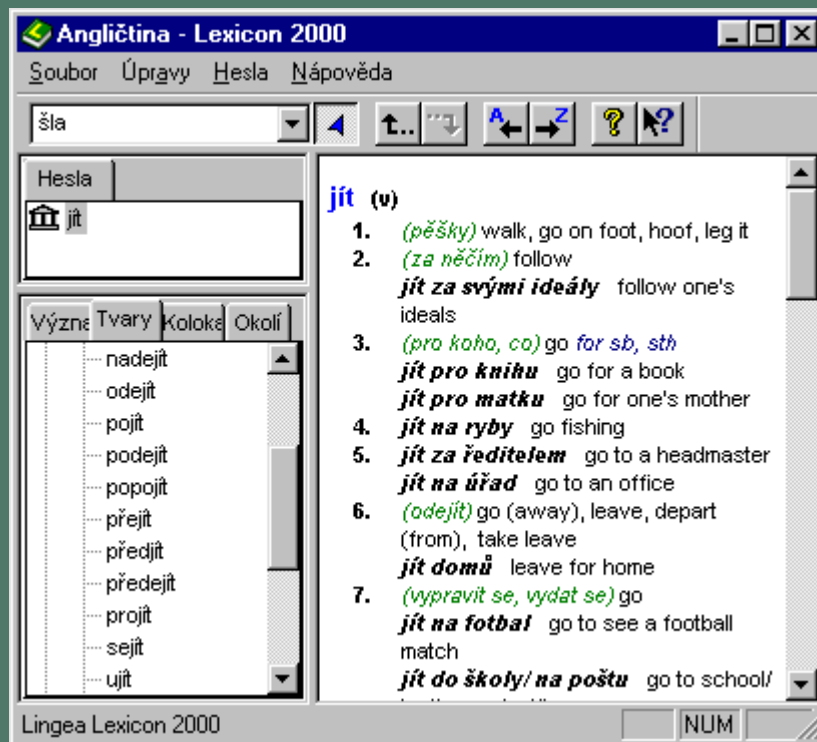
Angličtina - Lexicon 2000

Soubor Úpravy Hesla Nápověda

šla

Hesla

jít

Význa Tvary Koloka Okolí

nadejít
odejít
pojít
podejít
popojít
přejít
předjít
předejít
projít
sejít
ujít

jít (v)

1. (pěšky) walk, go on foot, hoof, leg it
2. (za něčím) follow
jít za svými ideály follow one's ideals
3. (pro koho, co) go for sb, sth
jít pro knihu go for a book
jít pro matku go for one's mother
4. jít na ryby go fishing
5. jít za ředitelem go to a headmaster
jít na úřad go to an office
6. (odejít) go (away), leave, depart (from), take leave
jít domů leave for home
7. (vypravit se, vydat se) go
jít na fotbal go to see a football match
jít do školy/ na poštu go to school/ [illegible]

Lingea Lexicon 2000

NUM